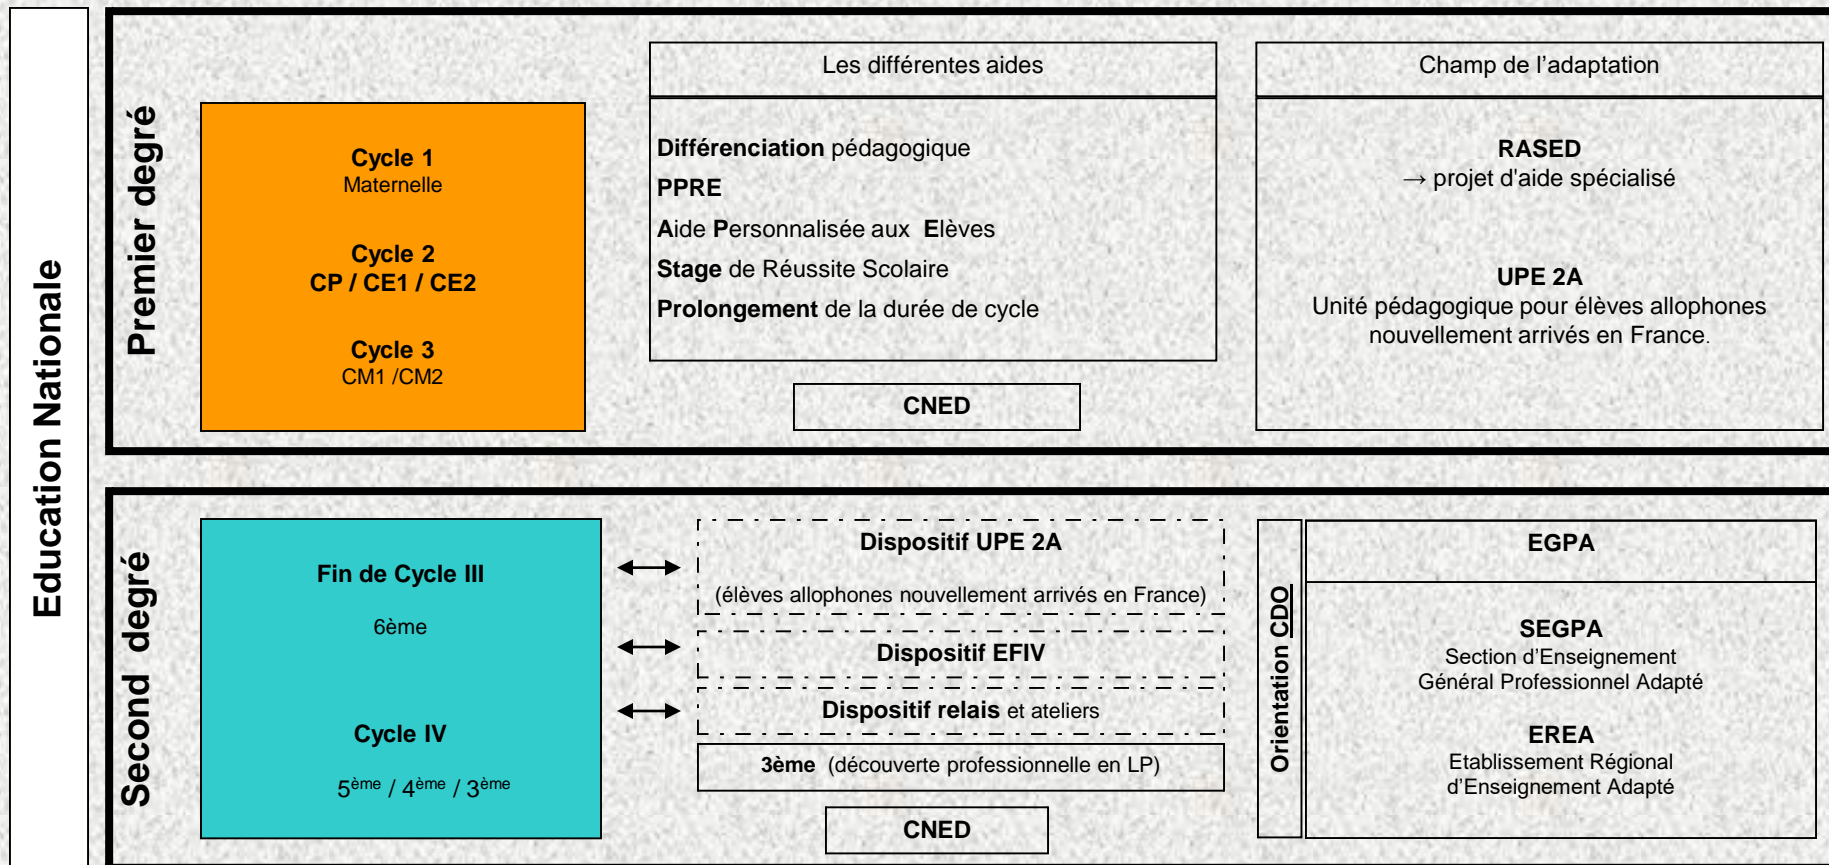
Education Nationale

Premier degré

Cycle 1
Maternelle

Cycle 2
CP / CE1 / CE2

Cycle 3
CM1 /CM2

Les différentes aides

Différenciation pédagogique
PPRE
Aide Personnalisée aux Elèves
Stage de Réussite Scolaire
Prolongement de la durée de cycle

CNED

Champ de l'adaptation

RASED
→ projet d'aide spécialisé

UPE 2A
Unité pédagogique pour élèves allophones nouvellement arrivés en France.

Second degré

Fin de Cycle III
6ème

Cycle IV
$5^{ème}$ / $4^{ème}$ / $3^{ème}$

Dispositif UPE 2A
(élèves allophones nouvellement arrivés en France)

Dispositif EFIV

Dispositif relais et ateliers

3ème (découverte professionnelle en LP)

CNED

Orientation CDO

EGPA

SEGPA
Section d'Enseignement Général Professionnel Adapté

EREA
Etablissement Régional d'Enseignement Adapté